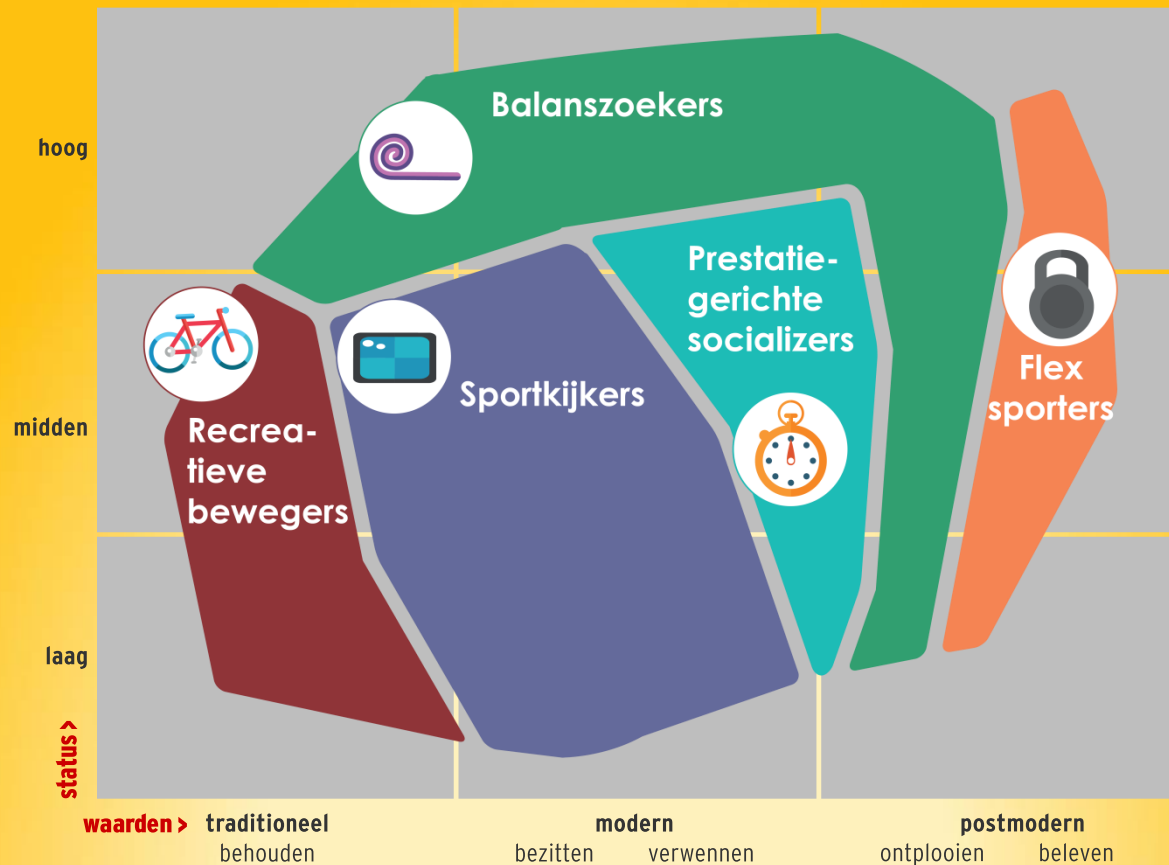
hoog

midden

laag

status >

Balanszoekers

Prestatiegerichte socializers

Flex sporters

Sportkijkers

Recreatieve bewegers

waarden > traditioneel behouden

modern bezitten verwennen

postmodern ontplooien beleven